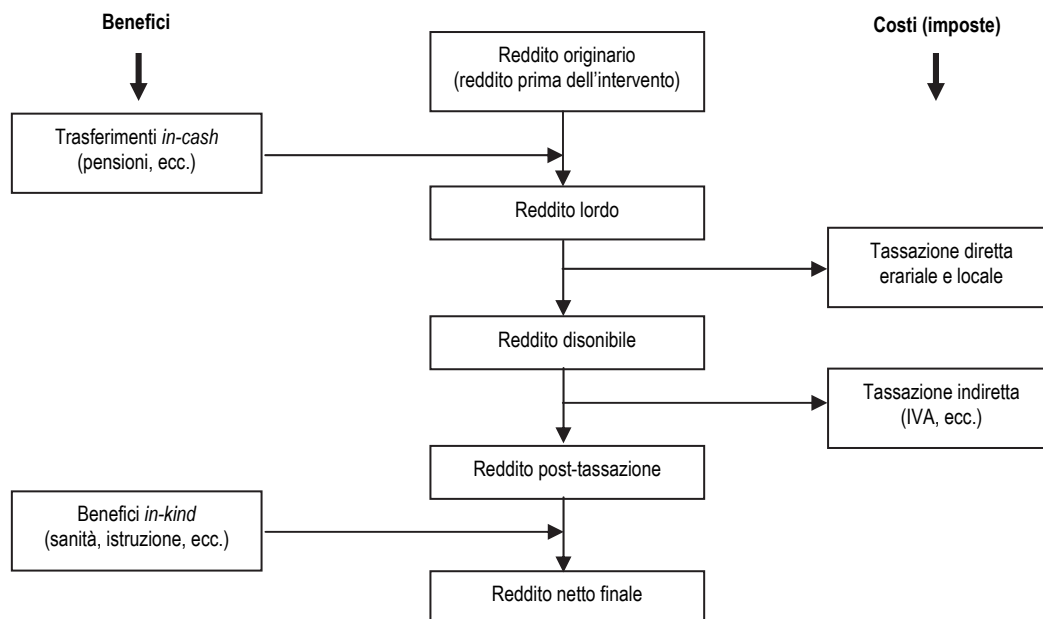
Benefici

Reddito originario
(reddito prima dell'intervento)

Costi (imposte)

Trasferimenti *in-cash*
(pensioni, ecc.)

Reddito lordo

Tassazione diretta
erariale e locale

Reddito disonibile

Tassazione indiretta
(IVA, ecc.)

Reddito post-tassazione

Benefici *in-kind*
(sanità, istruzione, ecc.)

Reddito netto finale